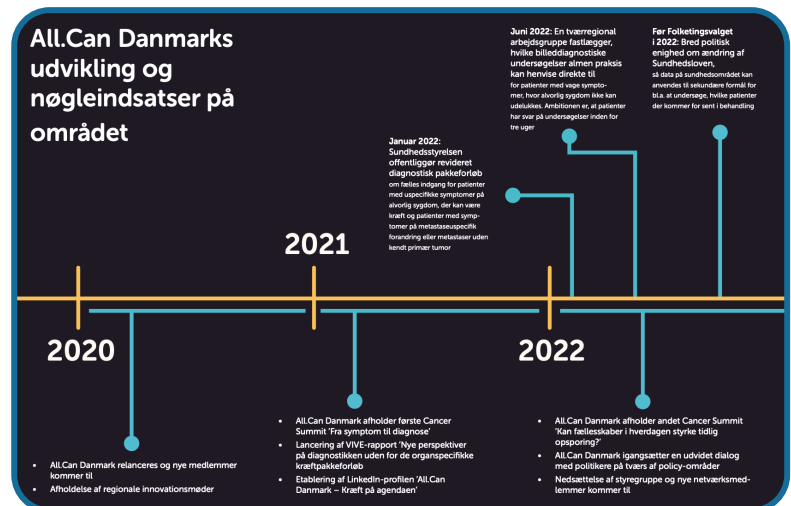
All.Can Danmarks udvikling og nøgleindsatser på området

2020

2021

2022

Januar 2022: Sundhedsstyrelsen offentliggør revideret diagnostisk pakkeforløb om fælles indgang for patienter med uspecifikke symptomer på alvorlig sygdom, der kan være kræft og patienter med symptomer på metastaseuspecifik forandring eller metastaser uden kendt primær tumor

Juni 2022: En tværregional arbejdsgruppe fastlægger, hvilke billeddiagnostiske undersøgelser almen praksis kan henvise direkte til for patienter med vage symptomer, hvor alvorlig sygdom ikke kan udelukkes. Ambitionen er, at patienter har svar på undersøgelser inden for tre uger

Før Folketingsvalget i 2022: Bred politisk enighed om ændring af Sundhedsloven, så data på sundhedsområdet kan anvendes til sekundære formål for bl.a. at undersøge, hvilke patienter der kommer for sent i behandling

- All.Can Danmark relanceres og nye medlemmer kommer til
- Afholdelse af regionale innovationsmøder

- All.Can Danmark afholder første Cancer Summit 'Fra symptom til diagnose'
- Lancering af VIVE-rapport 'Nye perspektiver på diagnostikken uden for de organspecifikke kræftpakkeforløb
- Etablering af LinkedIn-profilen 'All.Can Danmark – Kræft på agendaen'

- All.Can Danmark afholder andet Cancer Summit 'Kan fællesskaber i hverdagen styrke tidlig opsporing?'
- All.Can Danmark igangsætter en udvidet dialog med politikere på tværs af policy-områder
- Nedsættelse af styregruppe og nye netværksmedlemmer kommer til